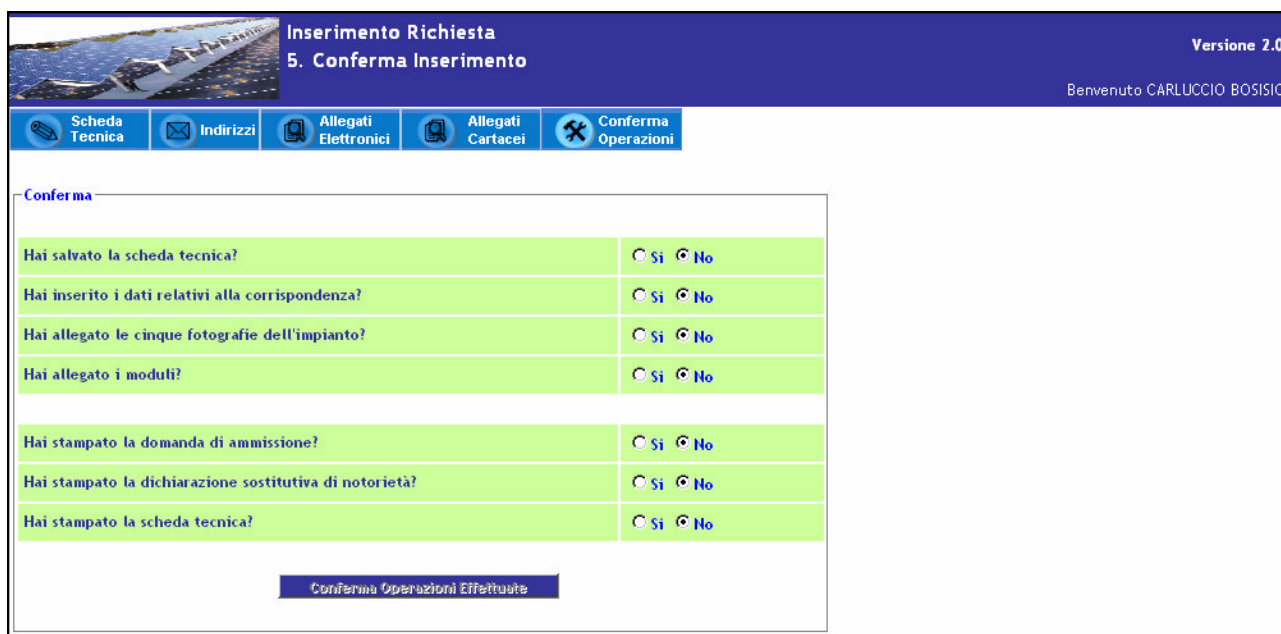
Inserimento Richiesta
5. Conferma Inserimento

Versione 2.0

Benvenuto CARLUCCIO BOSISIO

Scheda Tecnica | Indirizzi | Allegati Elettronici | Allegati Cartacei | Conferma Operazioni

Conferma

| | |
|---|---|
| Hai salvato la scheda tecnica? | Si No |
| Hai inserito i dati relativi alla corrispondenza? | Si No |
| Hai allegato le cinque fotografie dell'impianto? | Si No |
| Hai allegato i moduli? | Si No |
| Hai stampato la domanda di ammissione? | Si No |
| Hai stampato la dichiarazione sostitutiva di notorietà? | Si No |
| Hai stampato la scheda tecnica? | Si No |

Conferma Operazioni Effettuate